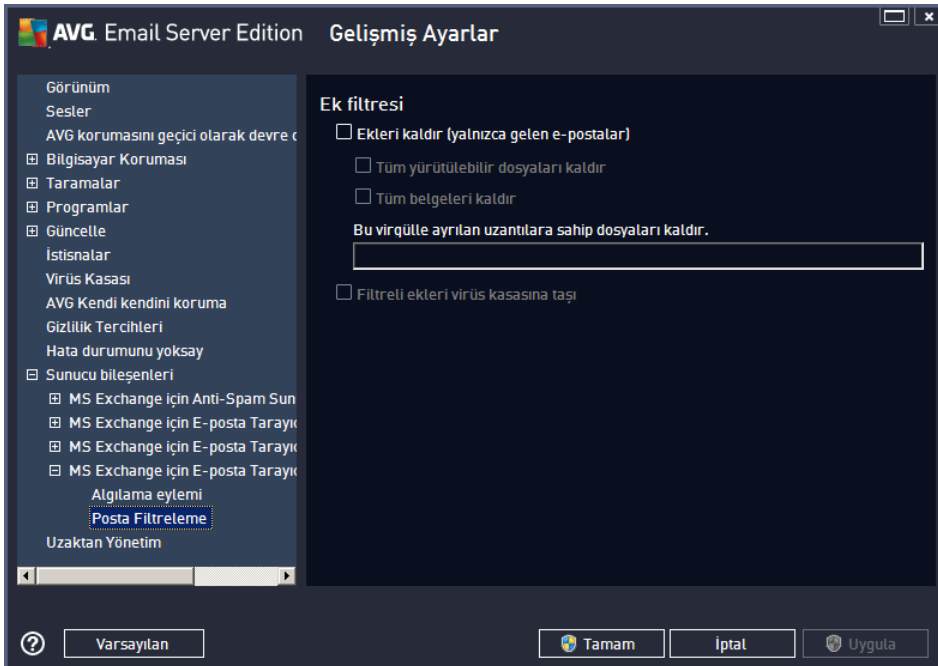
AVG. Email Server Edition Gelişmiş Ayarlar

Görünüm
Sesler
AVG korumasını geçici olarak devre d
⊞ Bilgisayar Koruması
⊞ Taramalar
⊞ Programlar
⊞ Güncelle
İstisnalar
Virüs Kasası
AVG Kendi kendini koruma
Gizlilik Tercihleri
Hata durumunu yoksay
⊟ Sunucu bileşenleri
⊞ MS Exchange için Anti-Spam Sun
⊞ MS Exchange için E-posta Tarayıc
⊞ MS Exchange için E-posta Tarayıc
⊟ MS Exchange için E-posta Tarayıc
Algılama eylemi
Posta Filtreleme
Uzaktan Yönetim

Ek filtresi
☐ Ekleri kaldır (yalnızca gelen e-postalar)
☐ Tüm yürütülebilir dosyaları kaldır
☐ Tüm belgeleri kaldır
Bu virgülle ayrılan uzantılara sahip dosyaları kaldır.
☐ Filtreli ekleri virüs kasasına taşı

Varsayılan
Tamam
İptal
Uygula